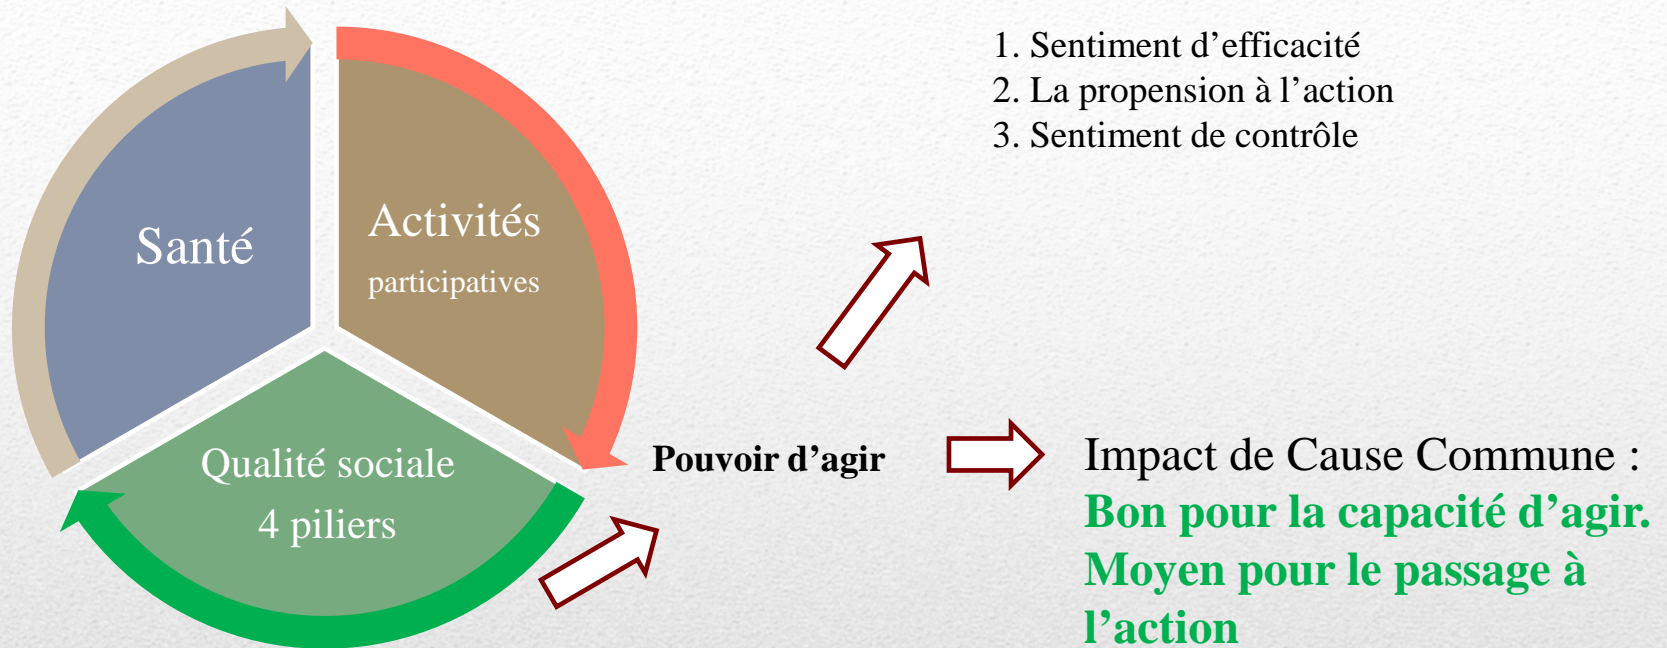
Santé

Activités
participatives

Qualité sociale
4 piliers

Pouvoir d’agir

1. Sentiment d’efficacité
2. La propension à l’action
3. Sentiment de contrôle

Impact de Cause Commune :
Bon pour la capacité d’agir.
Moyen pour le passage à l’action